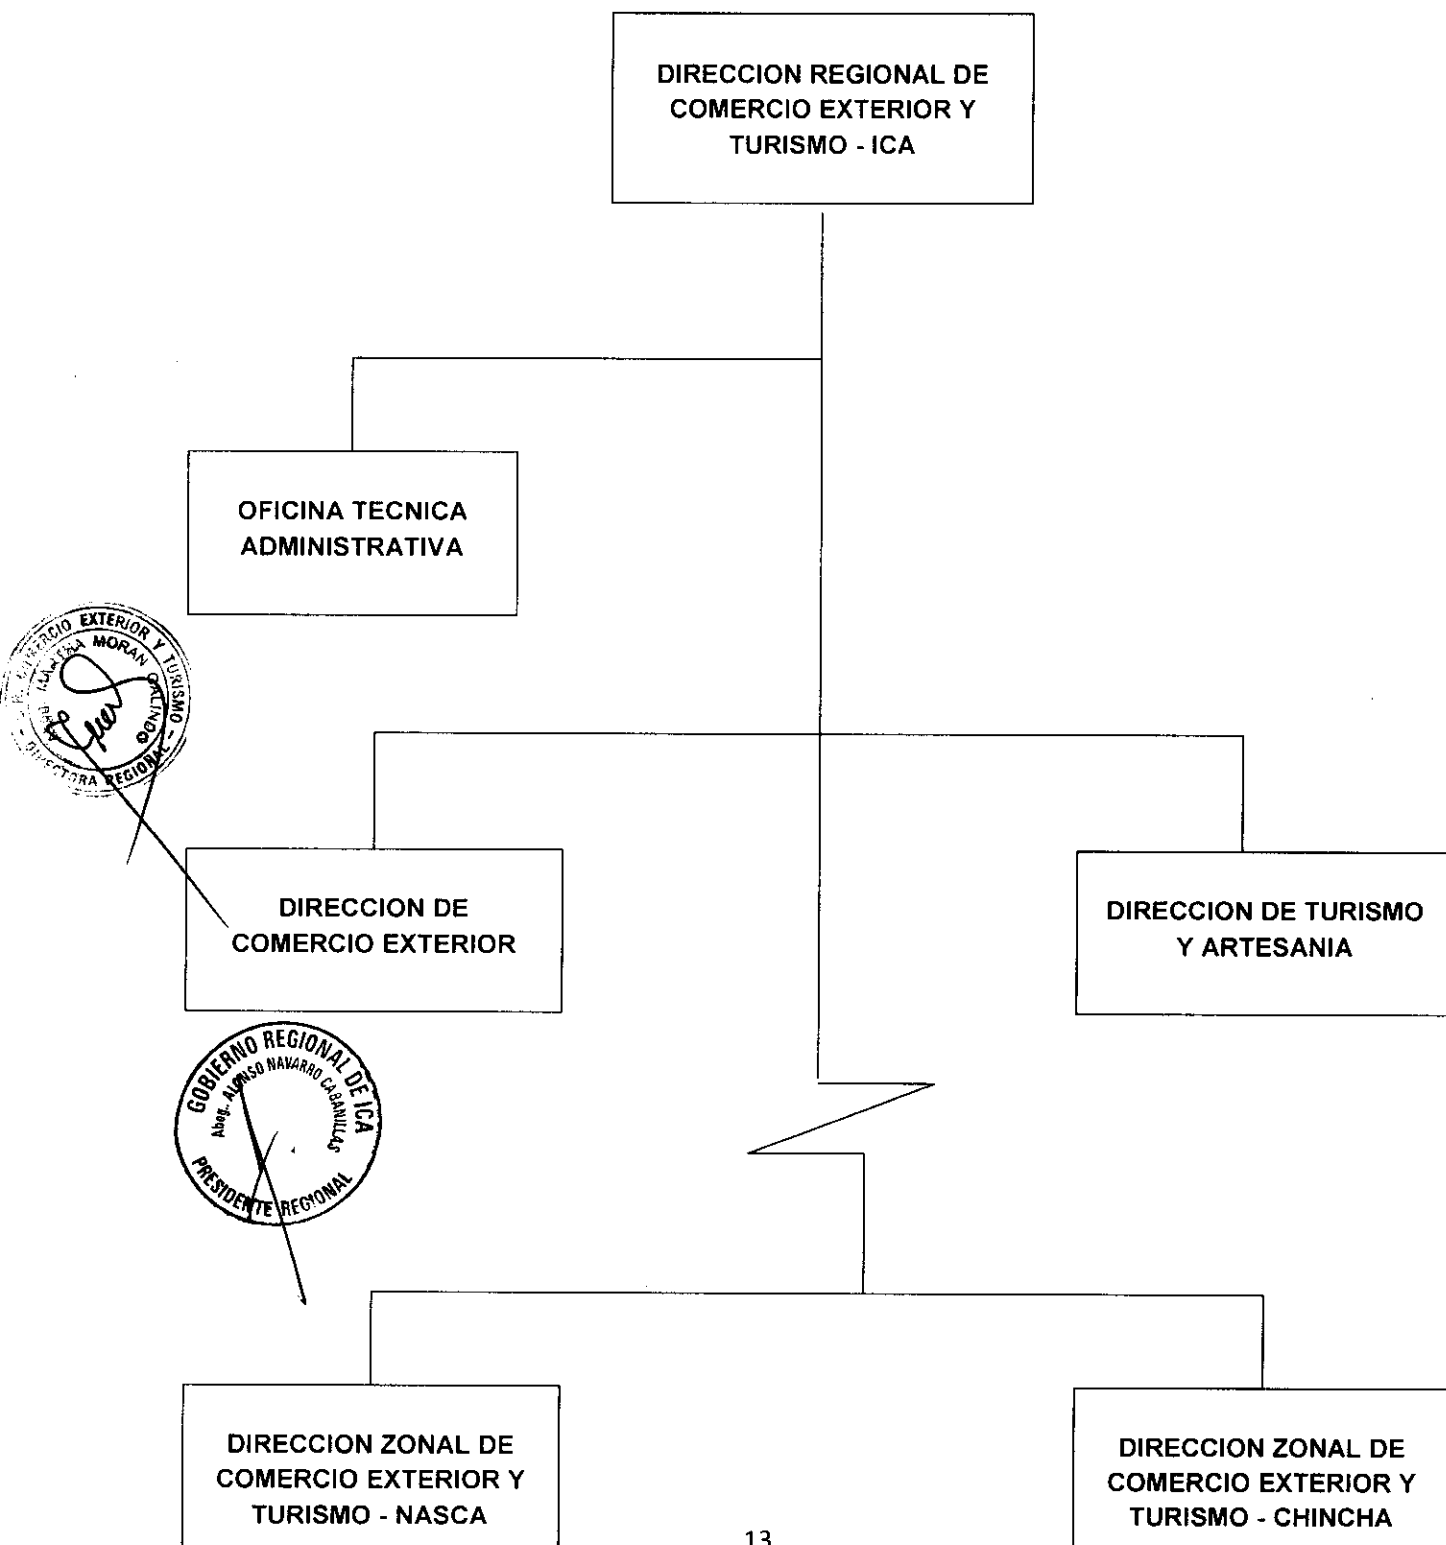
DIRECCION REGIONAL DE COMERCIO EXTERIOR Y TURISMO - ICA

OFICINA TECNICA ADMINISTRATIVA

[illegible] COMERCIO EXTERIOR Y TURISMO
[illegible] MORAN GALINDO
DIRECTORA REGIONAL

DIRECCION DE COMERCIO EXTERIOR

DIRECCION DE TURISMO Y ARTESANIA

GOBIERNO REGIONAL DE ICA
Abog. ALONSO NAVARRO CABANILLAS
PRESIDENTE REGIONAL

DIRECCION ZONAL DE COMERCIO EXTERIOR Y TURISMO - NASCA

DIRECCION ZONAL DE COMERCIO EXTERIOR Y TURISMO - CHINCHA

13